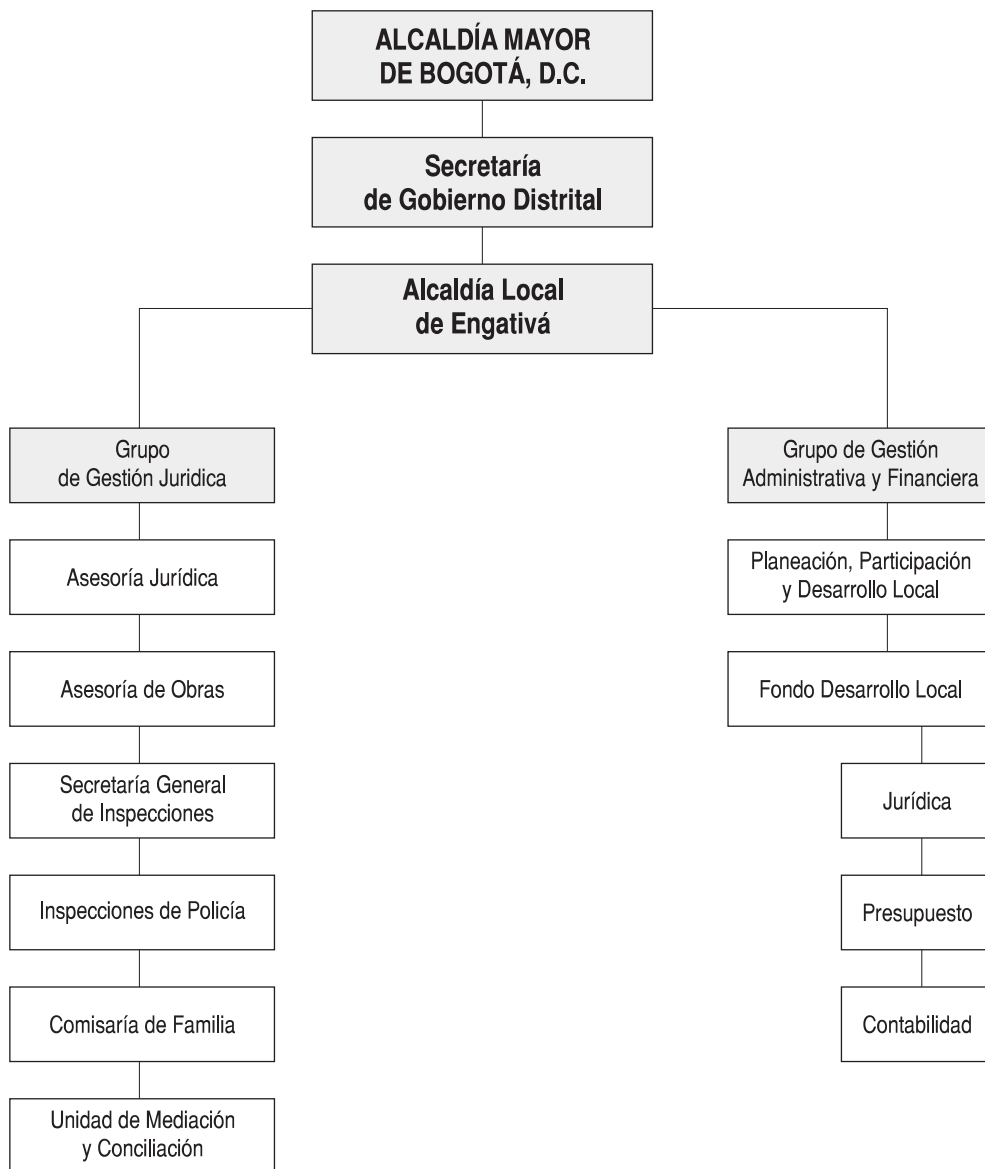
ALCALDÍA MAYOR DE BOGOTÁ, D.C.

Secretaría de Gobierno Distrital

Alcaldía Local de Engativá

Grupo de Gestión Juridica

Asesoría Jurídica

Asesoría de Obras

Secretaría General de Inspecciones

Inspecciones de Policía

Comisaría de Familia

Unidad de Mediación y Conciliación

Grupo de Gestión Administrativa y Financiera

Planeación, Participación y Desarrollo Local

Fondo Desarrollo Local

Jurídica

Presupuesto

Contabilidad